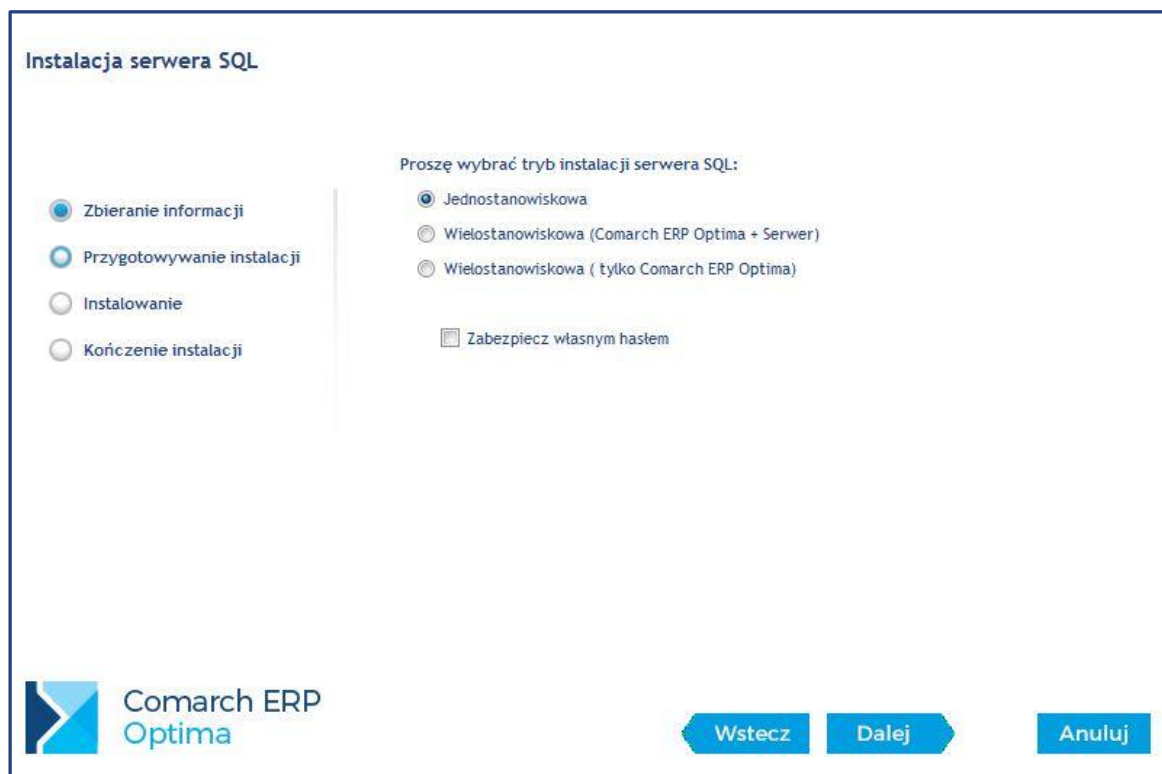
Instalacja serwera SQL

Zbieranie informacji
Przygotowywanie instalacji
Instalowanie
Kończenie instalacji

Proszę wybrać tryb instalacji serwera SQL:
Jednostanowiskowa
Wielostanowiskowa (Comarch ERP Optima + Serwer)
Wielostanowiskowa ( tylko Comarch ERP Optima)

Zabezpiecz własnym hasłem

Comarch ERP
Optima

Wstecz
Dalej
Anuluj